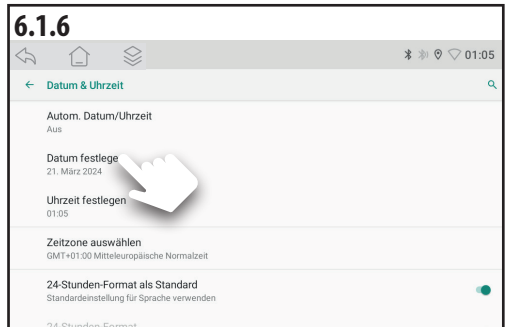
6.1.6

01:05

← Datum & Uhrzeit

Autom. Datum/Uhrzeit
Aus

Datum festlege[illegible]
21. März 2024

Uhrzeit festlegen
01:05

Zeitzone auswählen
GMT+01:00 Mitteleuropäische Normalzeit

24-Stunden-Format als Standard
Standardeinstellung für Sprache verwenden

24-Stunden-Format